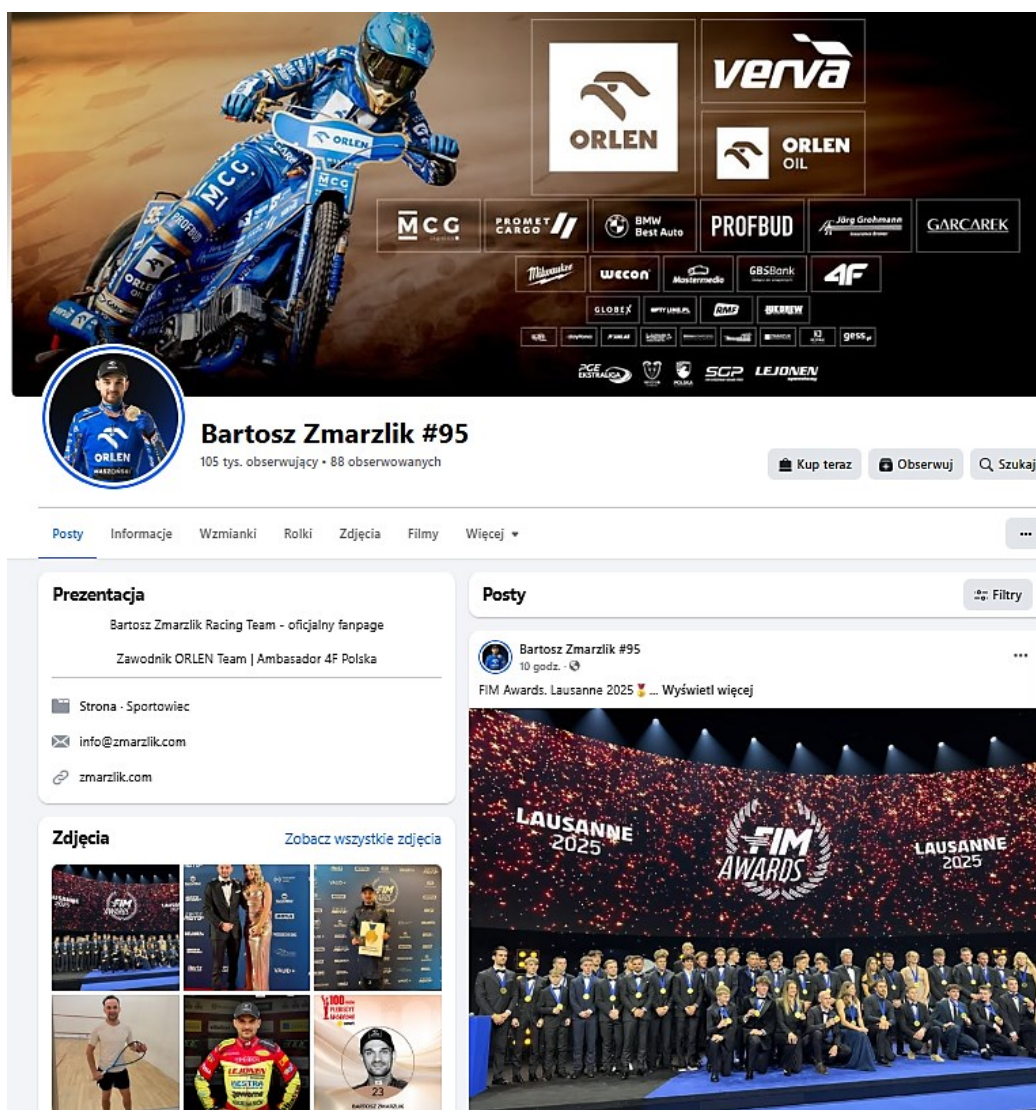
ORLEN

verva

ORLEN OIL

MCG

PROMET CARGO

BMW Best Auto

PROFBUD

Jörg Grohmann

GARCAREK

Milwaukee

wecon

Mastermedia

GBSBank

4F

GLOBEX

RMF

PGE EKSTRALIGA

POLSKA

SGP

LEJONEN

ORLEN

Bartosz Zmarzlik #95

105 tys. obserwujący • 88 obserwowanych

Kup teraz

Obserwuj

Szukaj

Posty Informacje Wzmianki Rolki Zdjęcia Filmy Więcej ▾

...

Prezentacja

Bartosz Zmarzlik Racing Team - oficjalny fanpage

Zawodnik ORLEN Team | Ambasador 4F Polska

Strona · Sportowiec

info@zmarzlik.com

zmarzlik.com

Zdjęcia

Zobacz wszystkie zdjęcia

Posty

Filtry

Bartosz Zmarzlik #95

10 godz. ·

...

FIM Awards. Lausanne 2025 🏅... Wyświetl więcej

LAUSANNE 2025

FIM AWARDS

LAUSANNE 2025

100

23